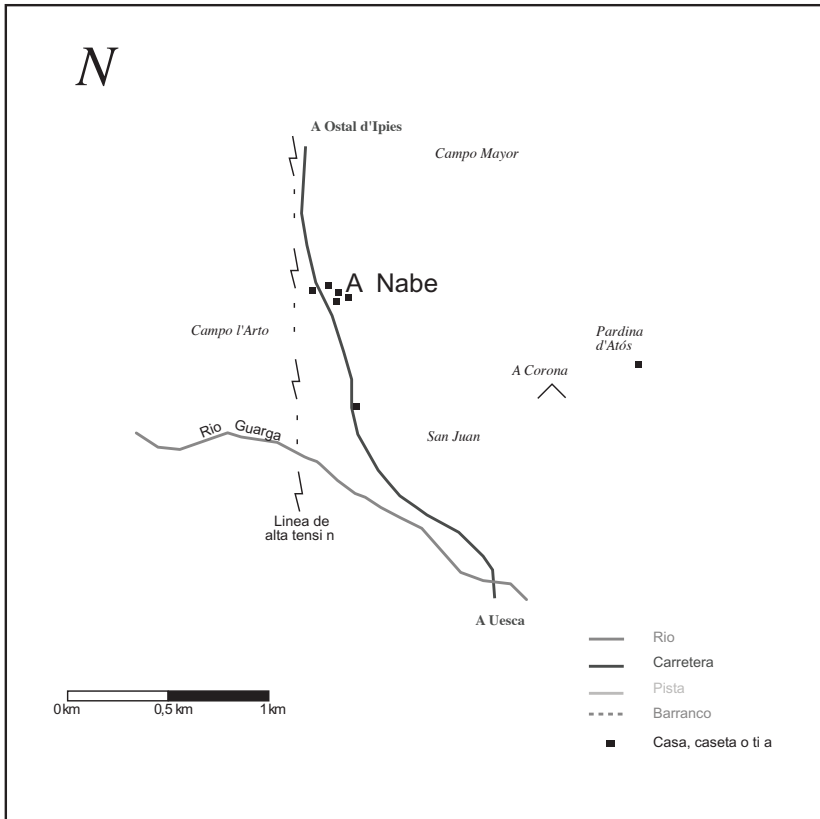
N

A Ostal d'Ipies

Campo Mayor

A Nabe

Campo l'Arto

Pardina d'Atós

A Corona

Rio Guarga

San Juan

Linea de alta tensi n

A Uesca

Rio
Carretera
Pista
Barranco
Casa, caseta o ti a

0 km 0,5 km 1 km